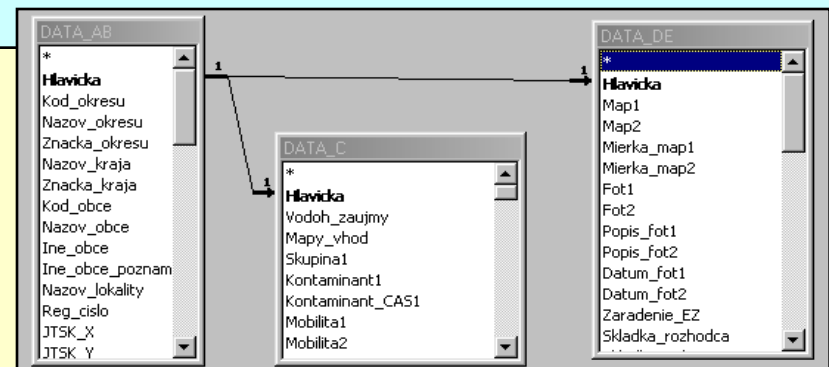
DATA_AB
*
Hlavicka
Kod_okresu
Nazov_okresu
Znacka_okresu
Nazov_kraja
Znacka_kraja
Kod_obce
Nazov_obce
Ine_obce
Ine_obce_poznam
Nazov_lokality
Reg_cislo
JTSK_X
JTSK_Y

1
1

DATA_C
*
Hlavicka
Vodoh_zaujmy
Mapy_vhod
Skupina1
Kontaminant1
Kontaminant_CAS1
Mobilita1
Mobilita2

1

DATA_DE
*
Hlavicka
Map1
Map2
Mierka_map1
Mierka_map2
Fot1
Fot2
Popis_fot1
Popis_fot2
Datum_fot1
Datum_fot2
Zaradenie_EZ
Skladka_rozhodca
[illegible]